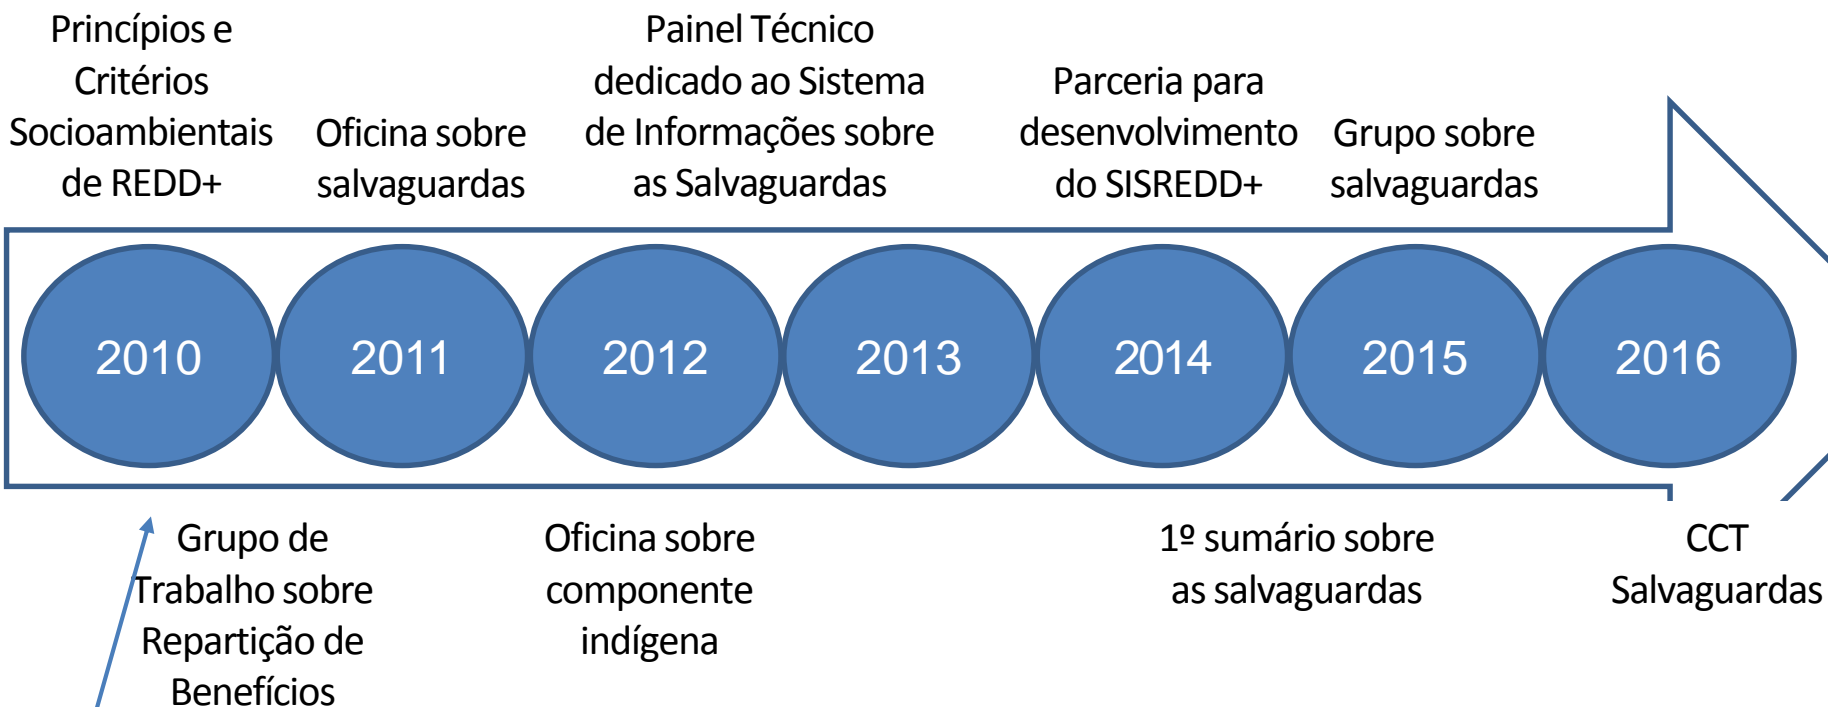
Princípios e Critérios Socioambientais de REDD+

Oficina sobre salvaguardas

Painel Técnico dedicado ao Sistema de Informações sobre as Salvaguardas

Parceria para desenvolvimento do SISREDD+

Grupo sobre salvaguardas

2010

2011

2012

2013

2014

2015

2016

Grupo de Trabalho sobre Repartição de Benefícios

Oficina sobre componente indígena

1º sumário sobre as salvaguardas

CCT Salvaguardas